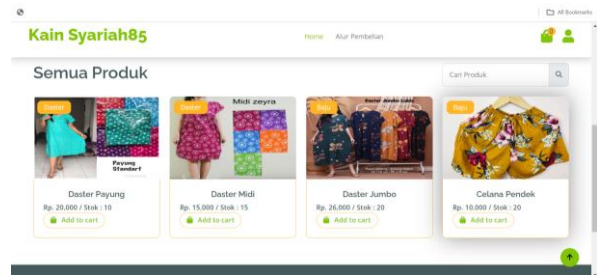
All Bookmarks

Kain Syariah85

Home Alur Pembelian

Semua Produk

Cari Produk

Daster
Payung Standart
Daster Payung
Rp. 20,000 / Stok : 10
Add to cart

Daster
Midi zeyra
Daster Midi
Rp. 15,000 / Stok : 15
Add to cart

Baju
Daster Jumbo
Rp. 26,000 / Stok : 20
Add to cart

Baju
Celana Pendek
Rp. 10,000 / Stok : 20
Add to cart